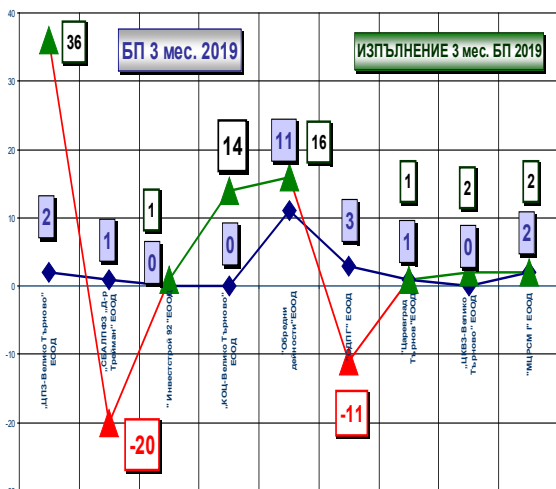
40
30
20
10
0
-10
-20
БП 3 мес. 2019
ИЗПЪЛНЕНИЕ 3 мес. БП 2019
36
2
1
1
0
14
0
11
16
3
1
1
2
0
2
2
-20
-11
„ДПЗ-Велико Търново" ЕООД
„СБАЛПФЗ „Д-р Трейман" ЕООД
" Инвестстрой 92 "ЕООД
„КОЦ-Велико Търново" ЕООД
"Обредни дейности" ЕООД
„ДП" ЕООД
"Царевград Търнов"ЕООД
„ЦФВЗ-Велико Търново" ЕООД
"МЦРСМ I" ЕООД